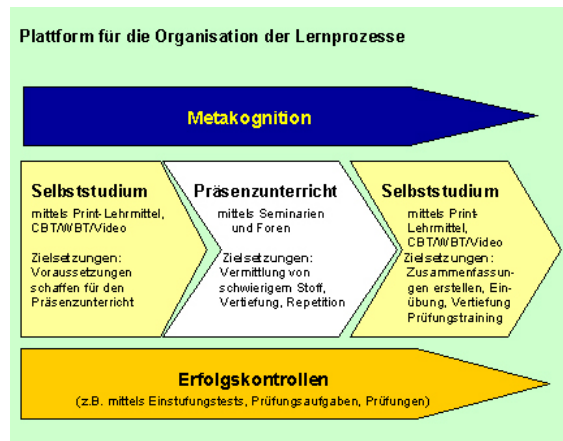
Plattform für die Organisation der Lernprozesse

Metakognition

Selbststudium
mittels Print-Lehrmittel, CBT/WBT/Video

Zielsetzungen:
Voraussetzungen schaffen für den Präsenzunterricht

Präsenzunterricht
mittels Seminarien und Foren

Zielsetzungen:
Vermittlung von schwierigem Stoff, Vertiefung, Repetition

Selbststudium
mittels Print-Lehrmittel, CBT/WBT/Video
Zielsetzungen:
Zusammenfassungen erstellen, Einübung, Vertiefung Prüfungstraining

Erfolgskontrollen
(z.B. mittels Einstufungstests, Prüfungsaufgaben, Prüfungen)